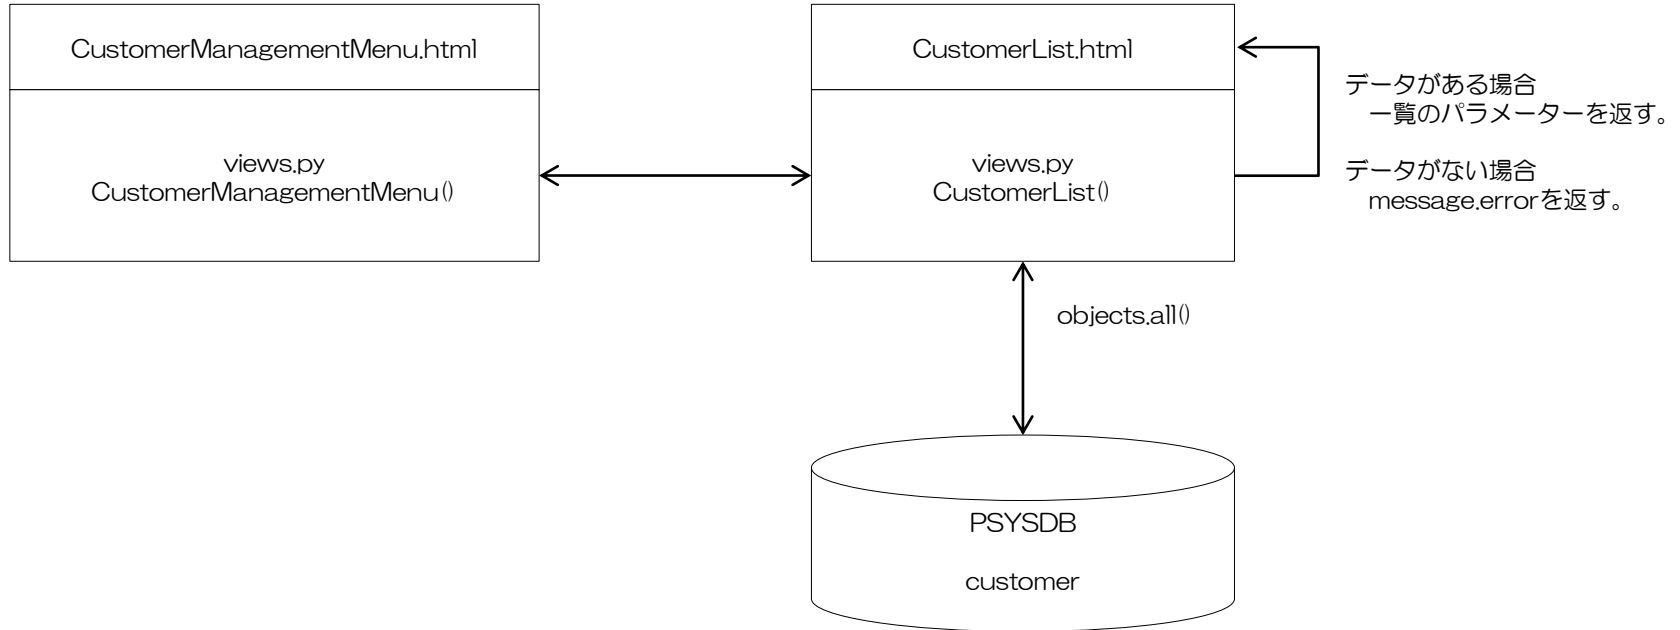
CustomerManagementMenu.html

views.py
CustomerManagementMenu()

CustomerList.html

views.py
CustomerList()

データがある場合
一覧のパラメーターを返す。

データがない場合
message.errorを返す。

objects.all()

PSYSDB

customer